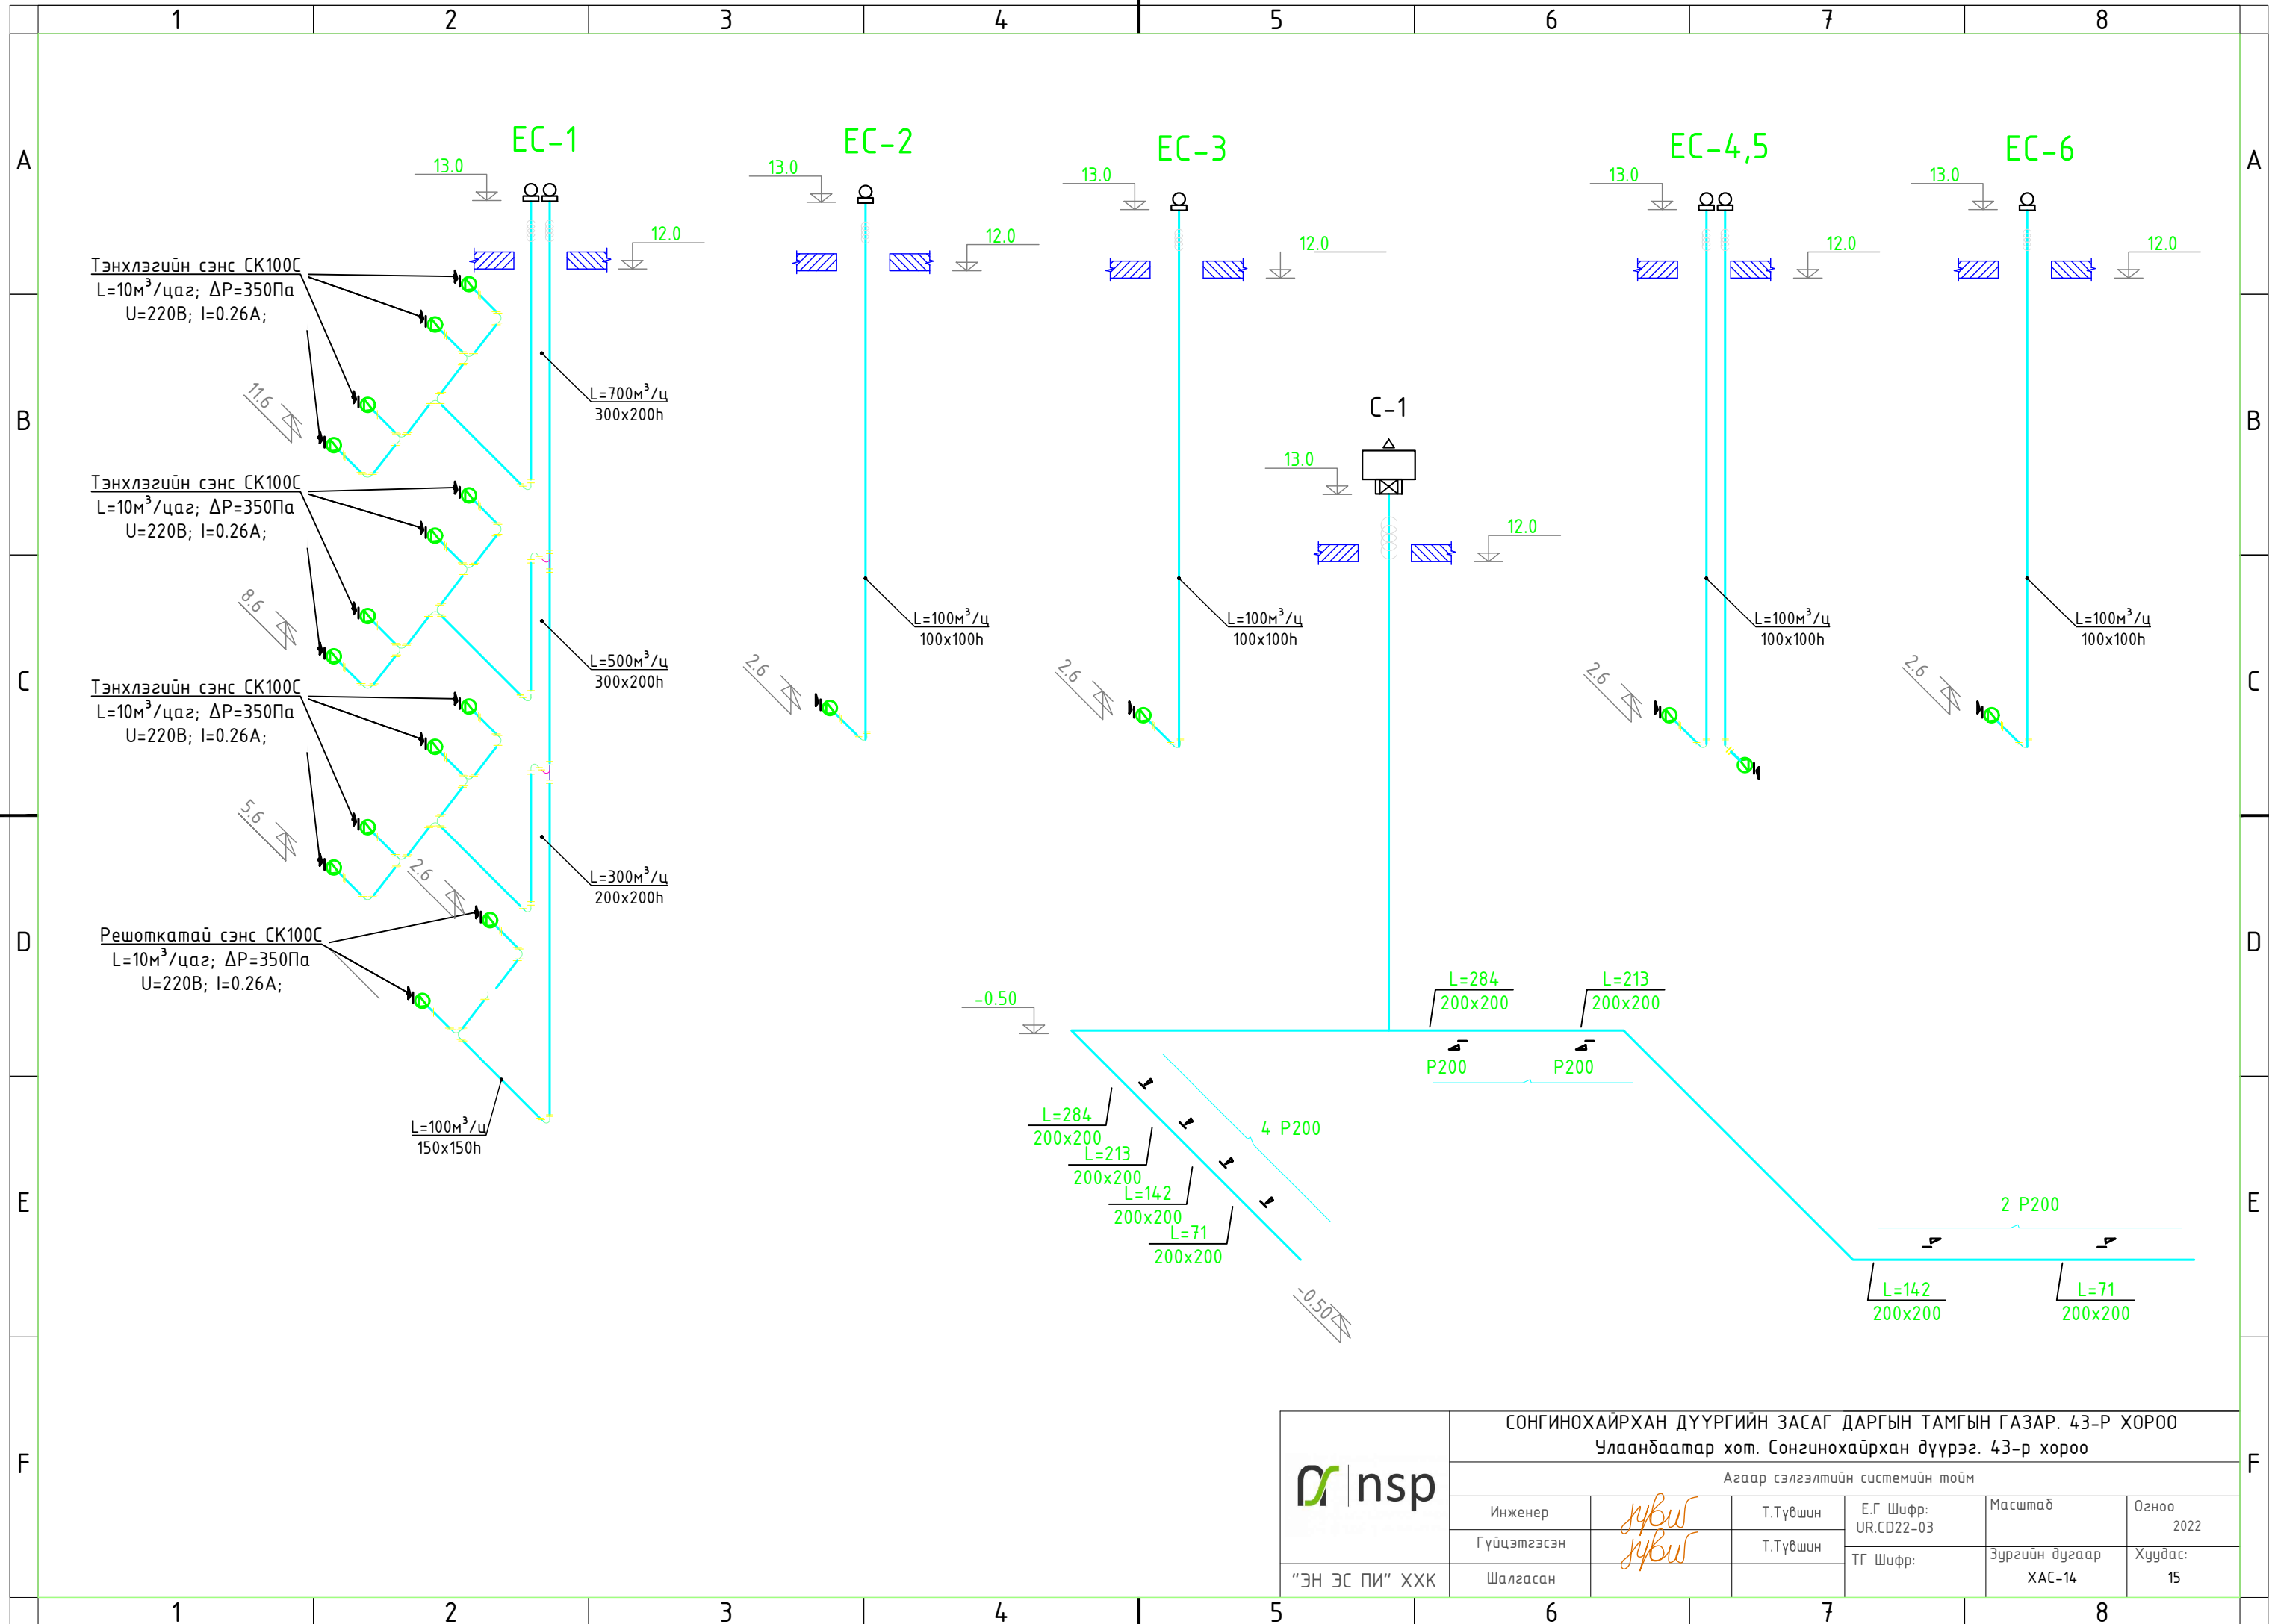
1 2 3 4 5 6 7 8

A B C D E F

EC-1
13.0
12.0
Тэнхлэгийн сэнс СК100С
L=10м$^3$/цаг; ΔP=350Па
U=220В; I=0.26А;
11.6
L=700м$^3$/ц
300x200h
Тэнхлэгийн сэнс СК100С
L=10м$^3$/цаг; ΔP=350Па
U=220В; I=0.26А;
8.6
L=500м$^3$/ц
300x200h
Тэнхлэгийн сэнс СК100С
L=10м$^3$/цаг; ΔP=350Па
U=220В; I=0.26А;
5.6
2.6
L=300м$^3$/ц
200x200h
Решоткатай сэнс СК100С
L=10м$^3$/цаг; ΔP=350Па
U=220В; I=0.26А;
L=100м$^3$/ц
150x150h

EC-2
13.0
12.0
L=100м$^3$/ц
100x100h
2.6

EC-3
13.0
12.0
L=100м$^3$/ц
100x100h
2.6

C-1
13.0
12.0

EC-4,5
13.0
12.0
L=100м$^3$/ц
100x100h
2.6

EC-6
13.0
12.0
L=100м$^3$/ц
100x100h
2.6

-0.50
L=284
200x200
L=213
200x200
P200
P200
L=284
200x200
L=213
200x200
L=142
200x200
L=71
200x200
4 P200
-0.50
2 P200
L=142
200x200
L=71
200x200

nsp
"ЭН ЭС ПИ" ХХК
СОНГИНОХАЙРХАН ДҮҮРГИЙН ЗАСАГ ДАРГЫН ТАМГЫН ГАЗАР. 43-Р ХОРОО
Улаанбаатар хот. Сонгинохайрхан дүүрэг. 43-р хороо
Агаар сэлгэлтийн системийн тойм
Инженер | Т.Түвшин
Гүйцэтгэсэн | Т.Түвшин
Шалгасан
Е.Г Шифр: UR.CD22-03
ТГ Шифр:
Масштаб
Огноо 2022
Зургийн дугаар ХАС-14
Хуудас: 15